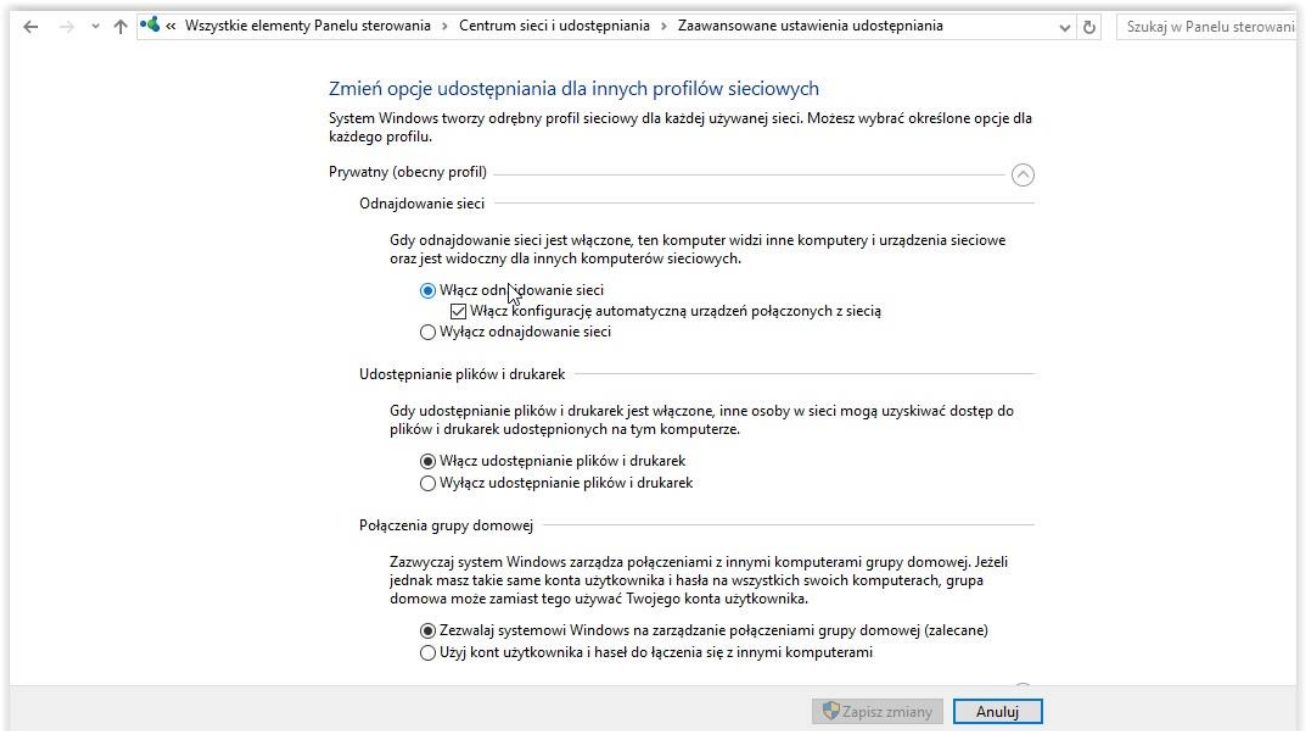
« Wszystkie elementy Panelu sterowania › Centrum sieci i udostępniania › Zaawansowane ustawienia udostępniania

Szukaj w Panelu sterowani

Zmień opcje udostępniania dla innych profilów sieciowych

System Windows tworzy odrębny profil sieciowy dla każdej używanej sieci. Możesz wybrać określone opcje dla każdego profilu.

Prywatny (obecny profil)

Odnajdowanie sieci

Gdy odnajdowanie sieci jest włączone, ten komputer widzi inne komputery i urządzenia sieciowe oraz jest widoczny dla innych komputerów sieciowych.

Włącz odnajdowanie sieci

Włącz konfigurację automatyczną urządzeń połączonych z siecią

Wyłącz odnajdowanie sieci

Udostępnianie plików i drukarek

Gdy udostępnianie plików i drukarek jest włączone, inne osoby w sieci mogą uzyskiwać dostęp do plików i drukarek udostępnionych na tym komputerze.

Włącz udostępnianie plików i drukarek

Wyłącz udostępnianie plików i drukarek

Połączenia grupy domowej

Zazwyczaj system Windows zarządza połączeniami z innymi komputerami grupy domowej. Jeżeli jednak masz takie same konta użytkownika i hasła na wszystkich swoich komputerach, grupa domowa może zamiast tego używać Twojego konta użytkownika.

Zezwalaj systemowi Windows na zarządzanie połączeniami grupy domowej (zalecane)

Użyj kont użytkownika i haseł do łączenia się z innymi komputerami

Zapisz zmiany

Anuluj